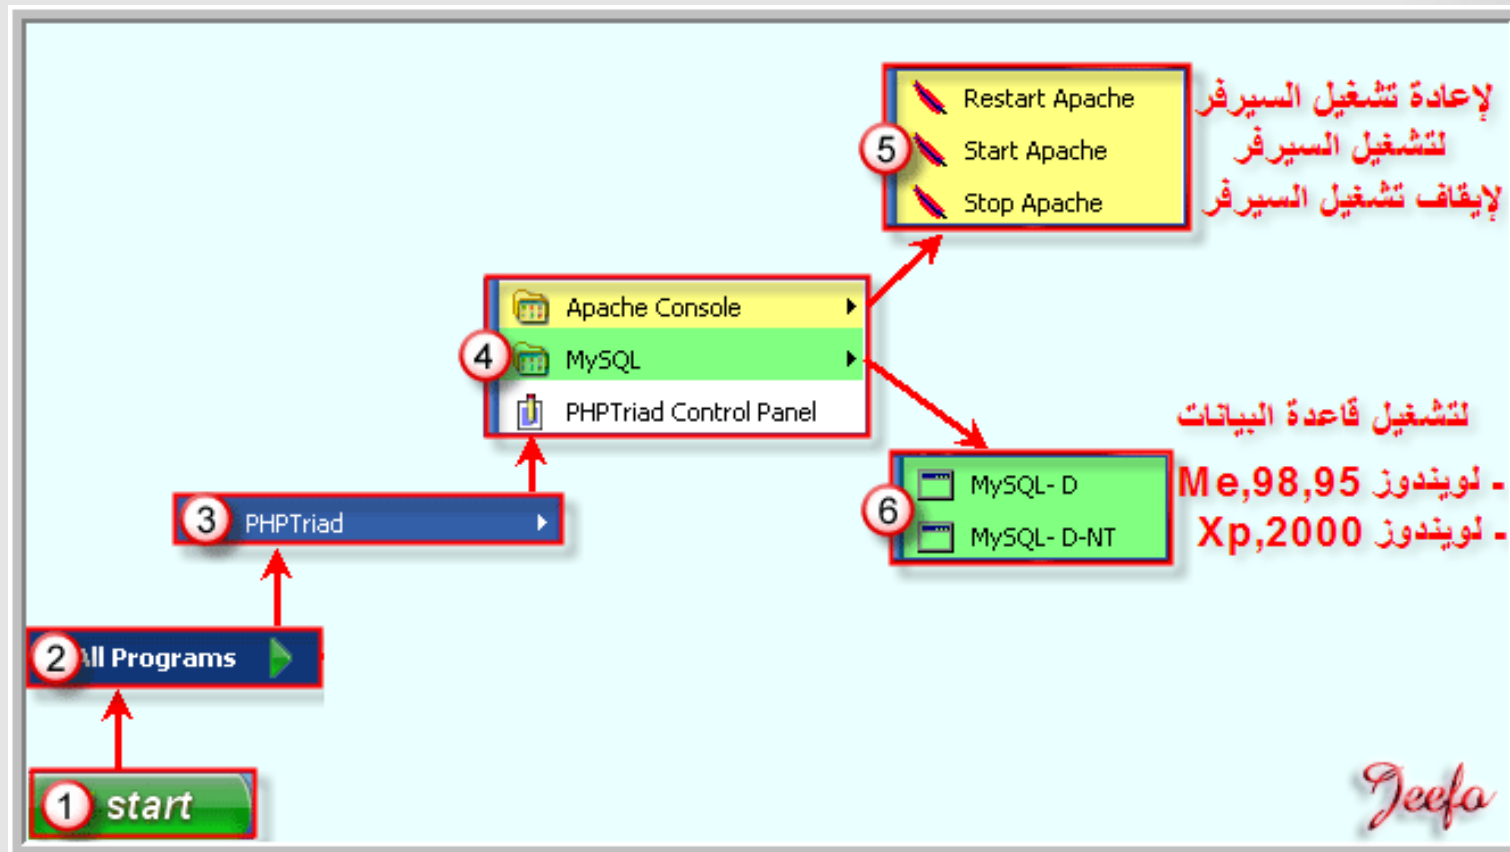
5
Restart Apache
Start Apache
Stop Apache

لإعادة تشغيل السيرفر
لتشغيل السيرفر
لإيقاف تشغيل السيرفر

4
Apache Console
MySQL
PHPTriad Control Panel

لتشغيل قاعدة البيانات

6
MySQL- D
MySQL- D-NT

- لويندوز Me,98,95
- لويندوز Xp,2000

3
PHPTriad

2
All Programs

1
start

Jeefa